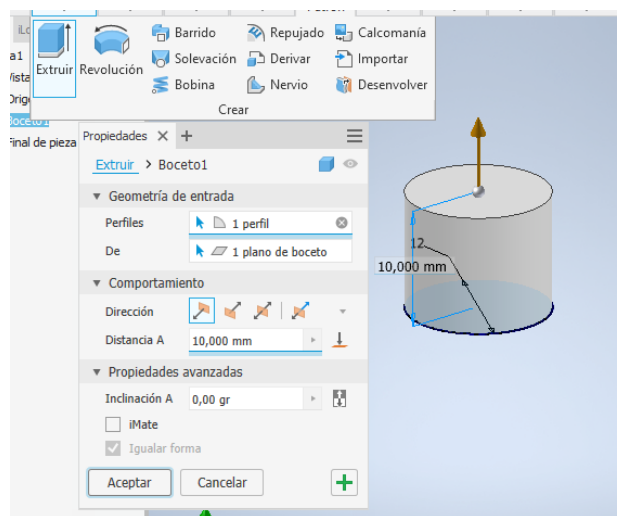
Extruir Revolución
Barrido
Solevación
Bobina
Repujado
Derivar
Nervio
Calcomanía
Importar
Desenvolver
Crear

a1
Vista
Orig
Boceto1
Final de pieza

Propiedades × +
Extruir > Boceto1
Geometría de entrada
Perfiles 1 perfil
De 1 plano de boceto
Comportamiento
Dirección
Distancia A 10,000 mm
Propiedades avanzadas
Inclinación A 0,00 gr
iMate
Igualar forma
Aceptar Cancelar +

12
10,000 mm